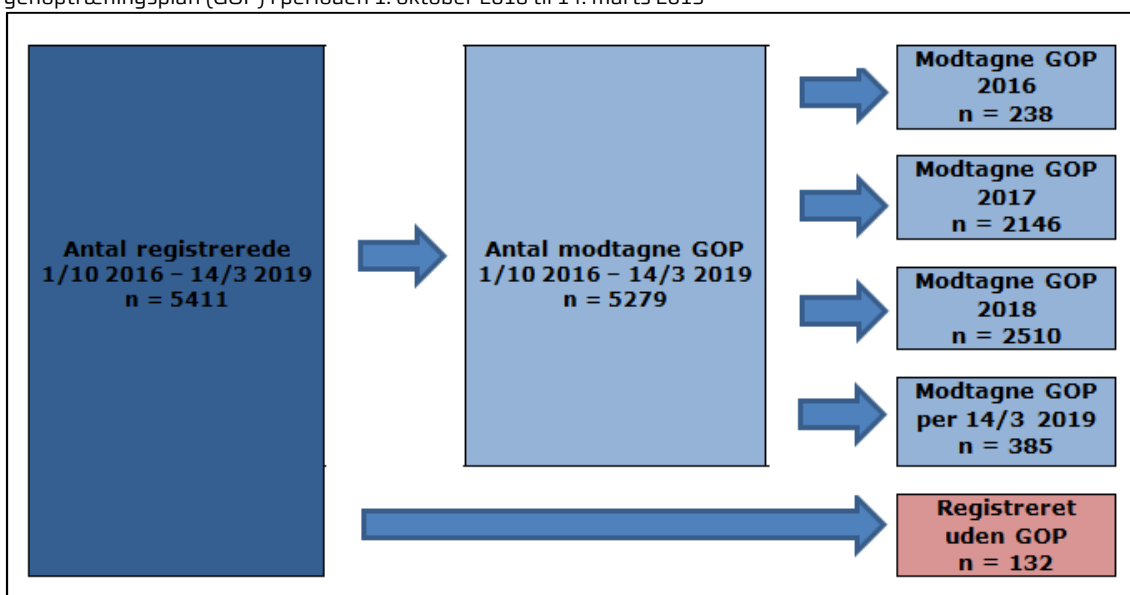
genoptræningsplan (GOP) i perioden 1. oktober 2016 til 14. marts 2019

Antal registrerede 1/10 2016 – 14/3 2019 n = 5411

Antal modtagne GOP 1/10 2016 – 14/3 2019 n = 5279

Modtagne GOP 2016 n = 238

Modtagne GOP 2017 n = 2146

Modtagne GOP 2018 n = 2510

Modtagne GOP per 14/3 2019 n = 385

Registreret uden GOP n = 132